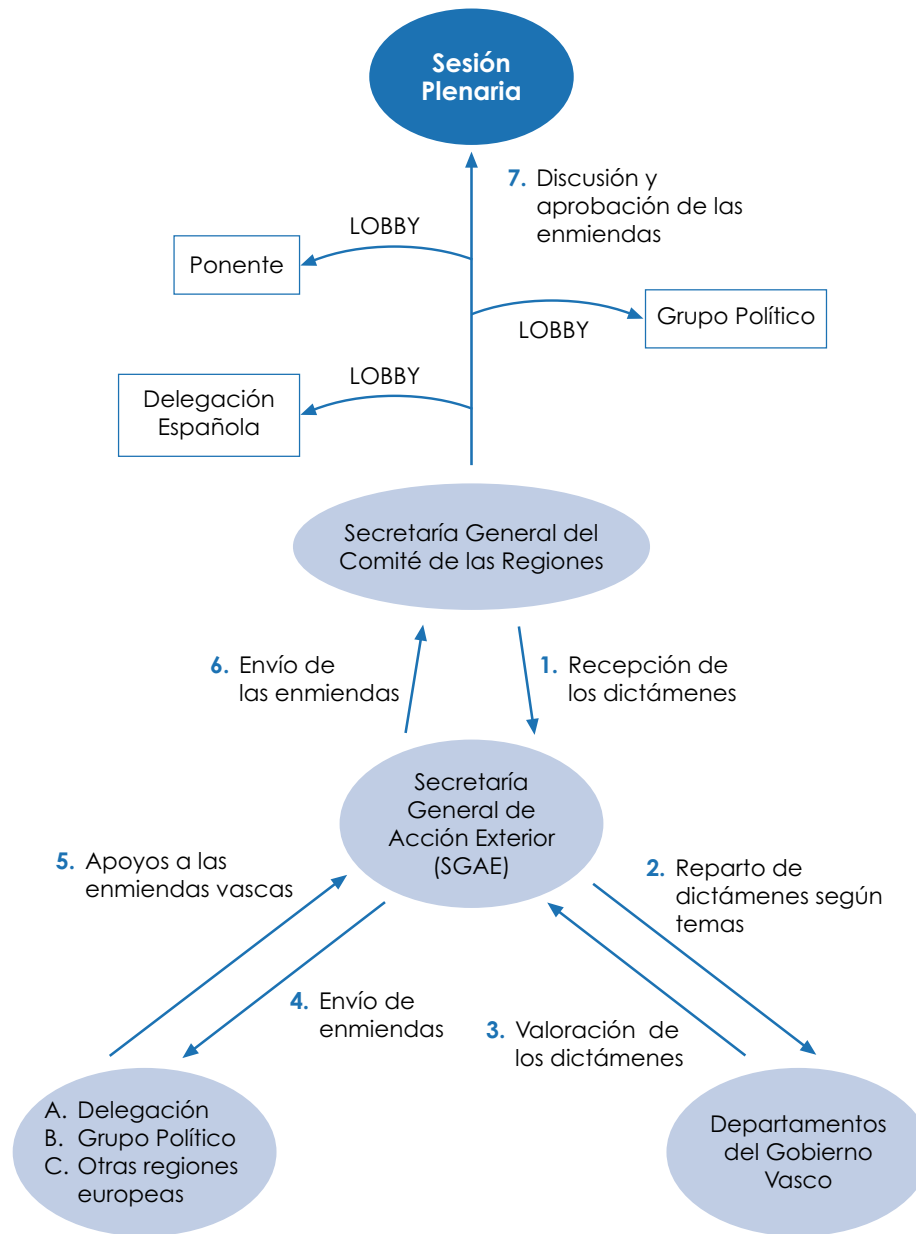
Sesión Plenaria

7. Discusión y aprobación de las enmiendas

LOBBY

Ponente

LOBBY

Grupo Político

LOBBY

Delegación Española

Secretaría General del Comité de las Regiones

6. Envío de las enmiendas

1. Recepción de los dictámenes

Secretaría General de Acción Exterior (SGAE)

5. Apoyos a las enmiendas vascas

2. Reparto de dictámenes según temas

4. Envío de enmiendas

3. Valoración de los dictámenes

A. Delegación
B. Grupo Político
C. Otras regiones europeas

Departamentos del Gobierno Vasco